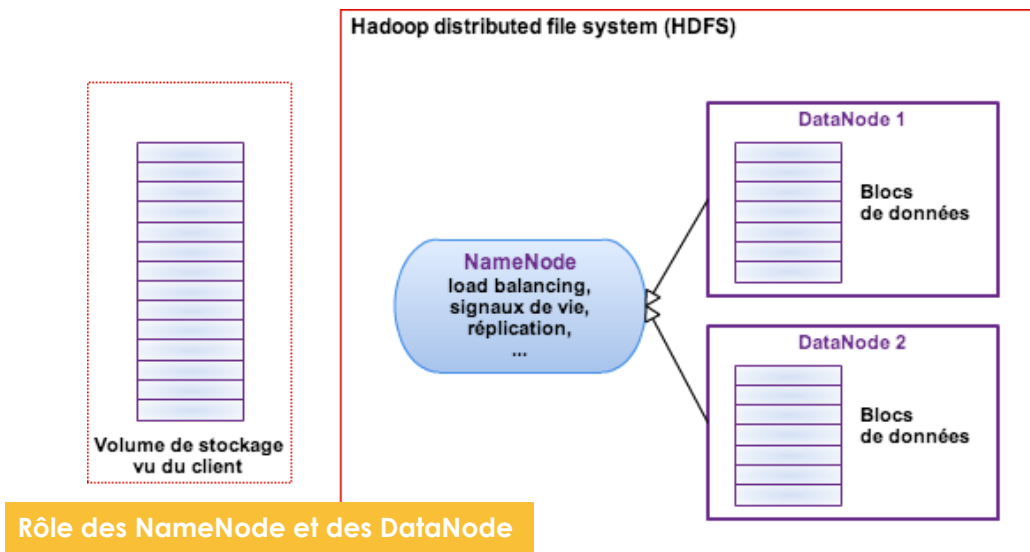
Volume de stockage vu du client

Hadoop distributed file system (HDFS)

NameNode
load balancing, signaux de vie, réplication, ...

DataNode 1

Blocs de données

DataNode 2

Blocs de données

Rôle des NameNode et des DataNode